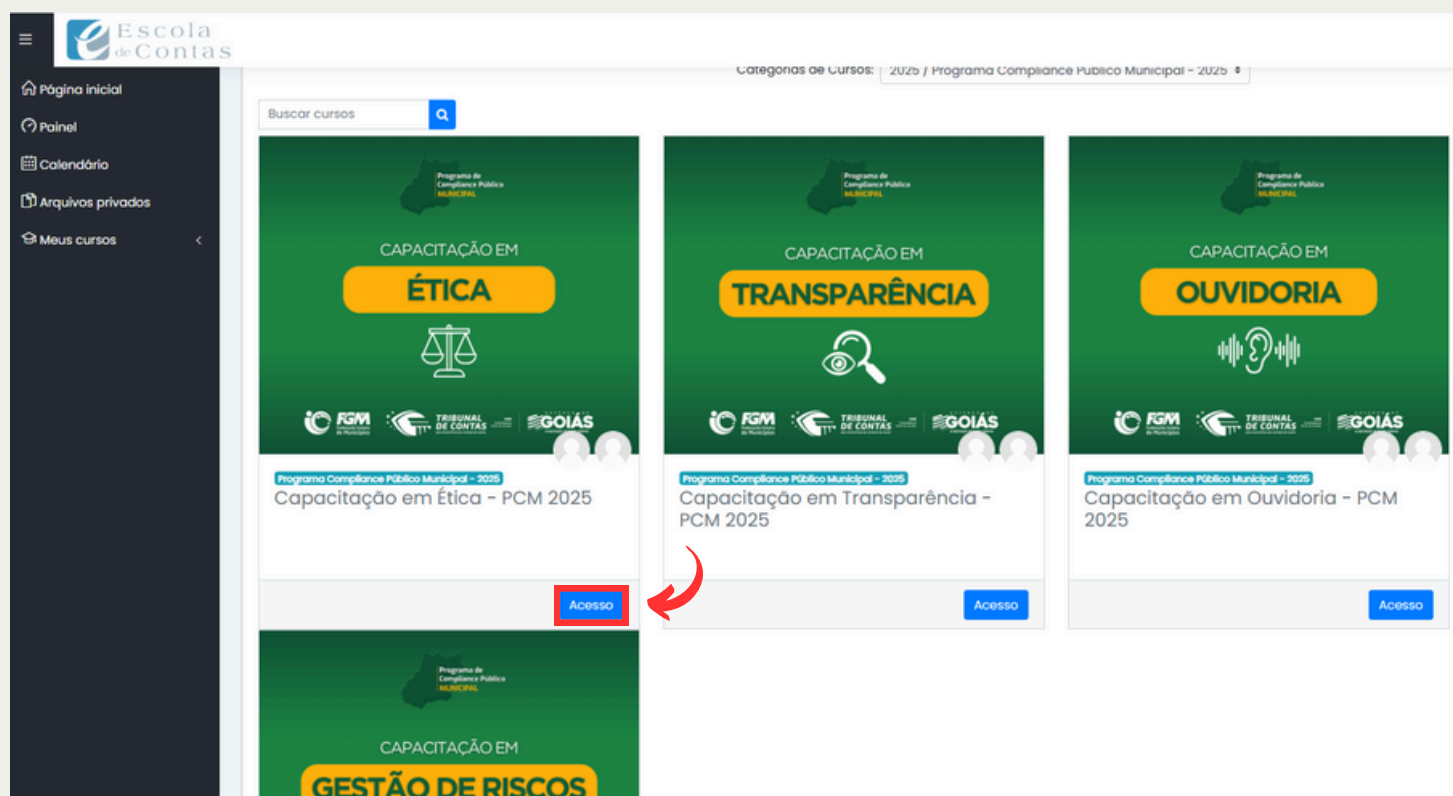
Escola de Contas

Página inicial
Painel
Calendário
Arquivos privados
Meus cursos

Categorias de Cursos: 2025 / Programa Compliance Público Municipal - 2025

Buscar cursos

Programa de Compliance Público MUNICIPAL
CAPACITAÇÃO EM
ÉTICA
FGM TRIBUNAL DE CONTAS GOIÁS
Programa Compliance Público Municipal - 2025
Capacitação em Ética - PCM 2025
Acesso

Programa de Compliance Público MUNICIPAL
CAPACITAÇÃO EM
TRANSPARÊNCIA
FGM TRIBUNAL DE CONTAS GOIÁS
Programa Compliance Público Municipal - 2025
Capacitação em Transparência - PCM 2025
Acesso

Programa de Compliance Público MUNICIPAL
CAPACITAÇÃO EM
OUVIDORIA
FGM TRIBUNAL DE CONTAS GOIÁS
Programa Compliance Público Municipal - 2025
Capacitação em Ouvidoria - PCM 2025
Acesso

Programa de Compliance Público MUNICIPAL
CAPACITAÇÃO EM
GESTÃO DE RISCOS